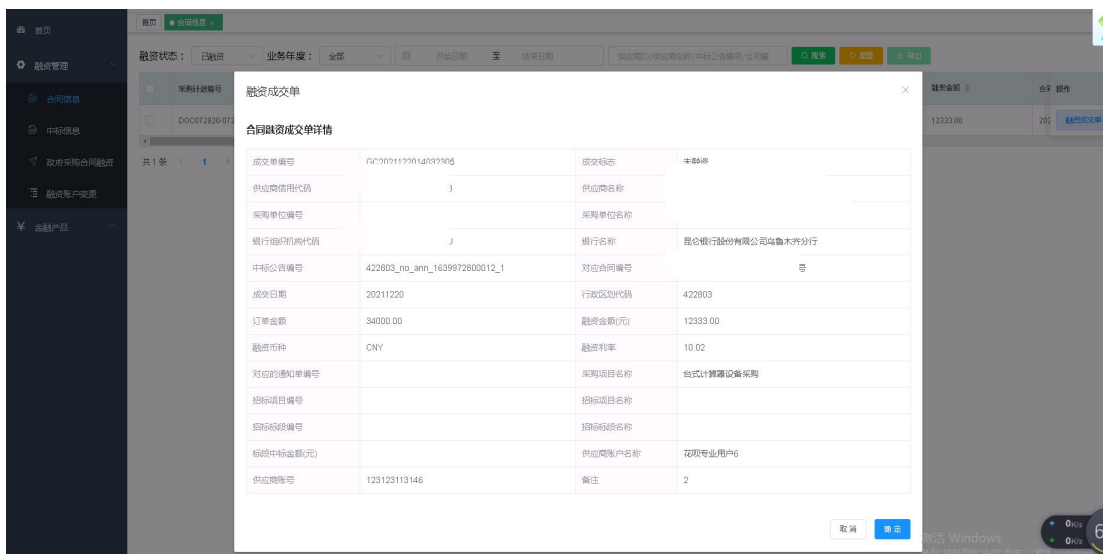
首页
融资管理
合同信息
中标信息
政府采购合同融资
融资账户变更
金融产品

首页 ● 合同信息 ×

融资状态： 已融资 业务年度： 全部 开始日期 至 结束日期 供应商ID/供应商名称/中标公告编号/合同编 搜索 重置 导出

采购计划编号 融资金额 合同 操作
DOC072920-072 12333.00 202 融资成交单
共1条 1

融资成交单
合同融资成交单详情

| | | | |
|---|---|---|---|
| 成交单编号 | GC20211220140323305 | 成交标志 | 未融资 |
| 供应商信用代码 | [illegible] | 供应商名称 | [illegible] |
| 采购单位编号 | | 采购单位名称 | |
| 银行组织机构代码 | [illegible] | 银行名称 | 昆仑银行股份有限公司乌鲁木齐分行 |
| 中标公告编号 | 422803_no_ann_1639972800012_1 | 对应合同编号 | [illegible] |
| 成交日期 | 20211220 | 行政区划代码 | 422803 |
| 订单金额 | 34000.00 | 融资金额(元) | 12333.00 |
| 融资币种 | CNY | 融资利率 | 10.02 |
| 对应的通知单编号 | | 采购项目名称 | 台式计算器设备采购 |
| 招标项目编号 | | 招标项目名称 | |
| 招标标段编号 | | 招标标段名称 | |
| 标段中标金额(元) | | 供应商账户名称 | 花现专业用户6 |
| 供应商账号 | 123123113146 | 备注 | 2 |

取消 确定

激活 Windows